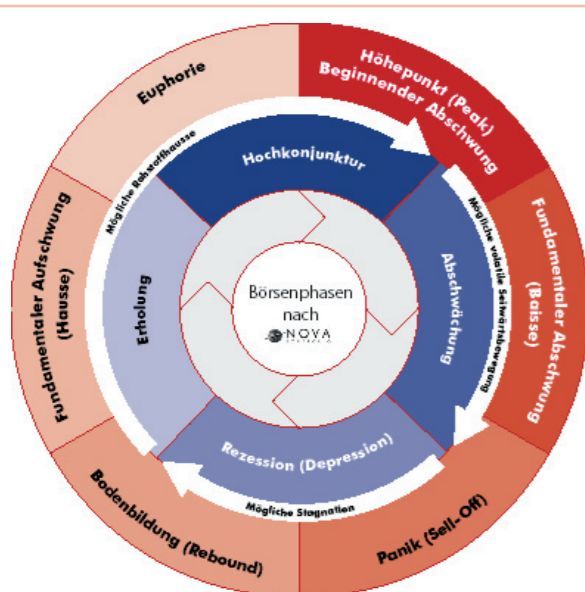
Euphorie

Höhepunkt (Peak) Beginnender Abschwung

Fundamentaler Abschwung (Baisse)

Panik (Sell-Off)

Bodenbildung (Rebound)

Fundamentaler Aufschwung (Hausse)

Mögliche Rohstoffhausse

Hochkonjunktur

Mögliche volatile Seitwärtsbewegung

Abschwächung

Rezession (Depression)

Mögliche Stagnation

Erholung

Börsenphasen nach
NOVA